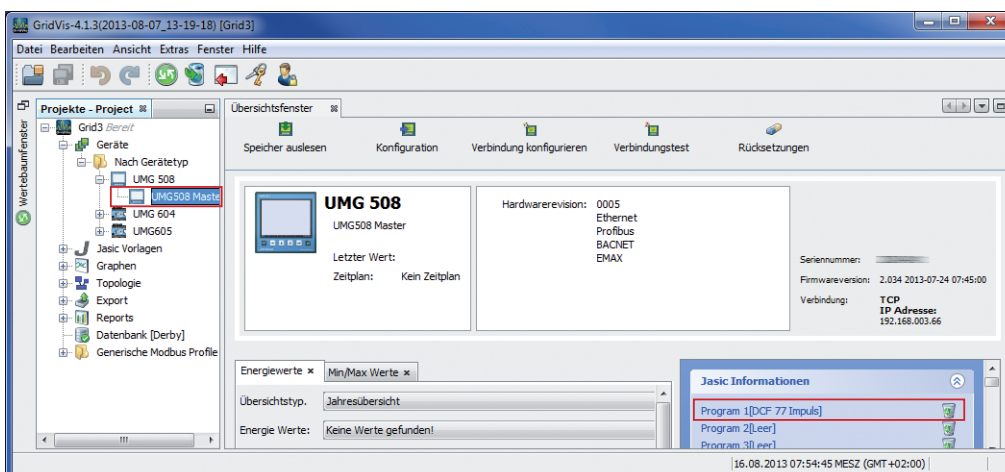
GridVis-4.1.3(2013-08-07_13-19-18) [Grid3]

Datei Bearbeiten Ansicht Extras Fenster Hilfe

Wertebaumfenster

Projekte - Project

Grid3 Bereit
Geräte
Nach Gerätetyp
UMG 508
UMG508 Maste
UMG 604
UMG605
Jasic Vorlagen
Graphen
Topologie
Export
Reports
Datenbank [Derby]
Generische Modbus Profile

Übersichtsfenster

Speicher auslesen
Konfiguration
Verbindung konfigurieren
Verbindungstest
Rücksetzungen

UMG 508
UMG508 Master
Letzter Wert:
Zeitplan: Kein Zeitplan

Hardwarerevision: 0005
Ethernet
Profibus
BACNET
EMAX

Seriennummer:
Firmwareversion: 2.034 2013-07-24 07:45:00
Verbindung: TCP
IP Adresse:
192.168.003.66

Energiewerte × Min/Max Werte ×
Übersichtstyp. Jahresübersicht
Energie Werte: Keine Werte gefunden!

Jasic Informationen
Program 1[DCF 77 Impuls]
Program 2[Leer]
Program 3[Leer]

16.08.2013 07:54:45 MESZ (GMT+02:00)